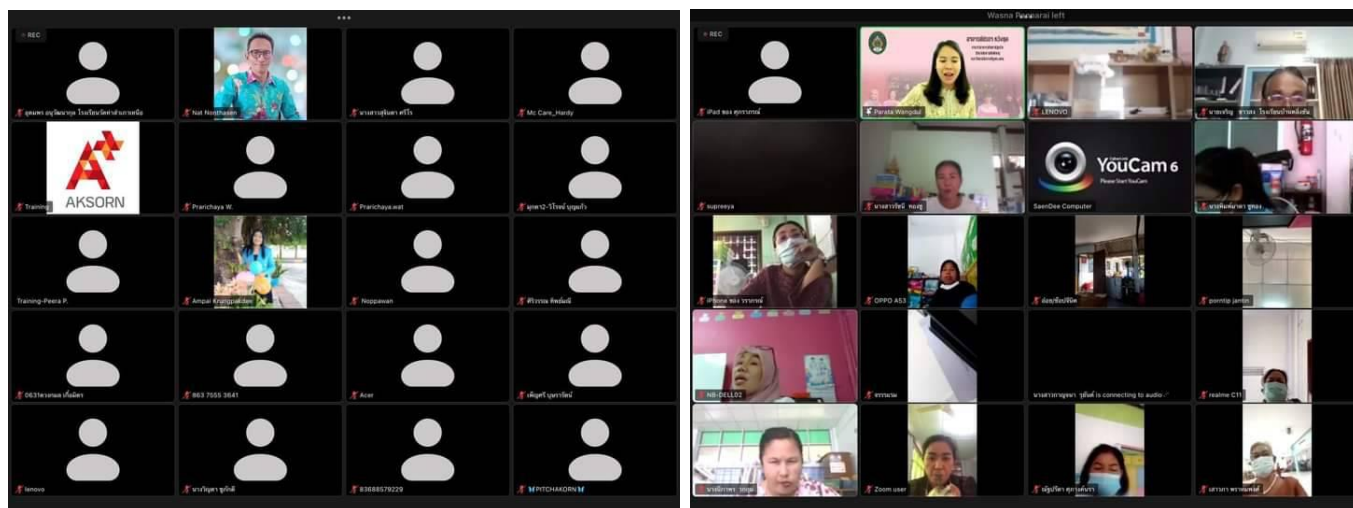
REC

สุดเขต อนุวัฒนากุล โรงเรียนวัดท่าสำเภาเหนือ

Nat Nonthasen

นางสาวสุจินดา ศรีโร

Mc Care_Hardy

AKSORN

Training

Prarichaya W.

Prarichaya.wat

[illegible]

Training-Peera P.

Ampai Krungpakdee

Noppawan

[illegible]

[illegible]

063 7555 3641

Acer

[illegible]

lenovo

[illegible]

83688579229

PITCHAKORN

Wasna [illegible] left

REC

iPad ของ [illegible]

Parata Wangdul

LENOVO

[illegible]

supreeya

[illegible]

YouCam 6

Please Start YouCam

SaenDee Computer

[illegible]

iPhone ของ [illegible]

OPPO A53

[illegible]

porntip jamin

NB-DELL02

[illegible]

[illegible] is connecting to audio

realme C11

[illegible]

Zoom user

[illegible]

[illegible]